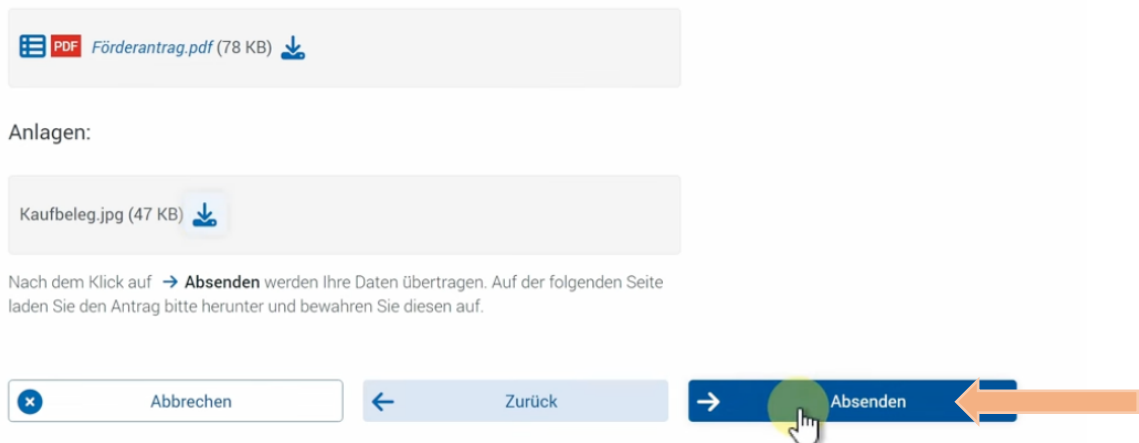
PDF Förderantrag.pdf (78 KB)

Anlagen:

Kaufbeleg.jpg (47 KB)

Nach dem Klick auf → Absenden werden Ihre Daten übertragen. Auf der folgenden Seite laden Sie den Antrag bitte herunter und bewahren Sie diesen auf.

Abbrechen

Zurück

Absenden